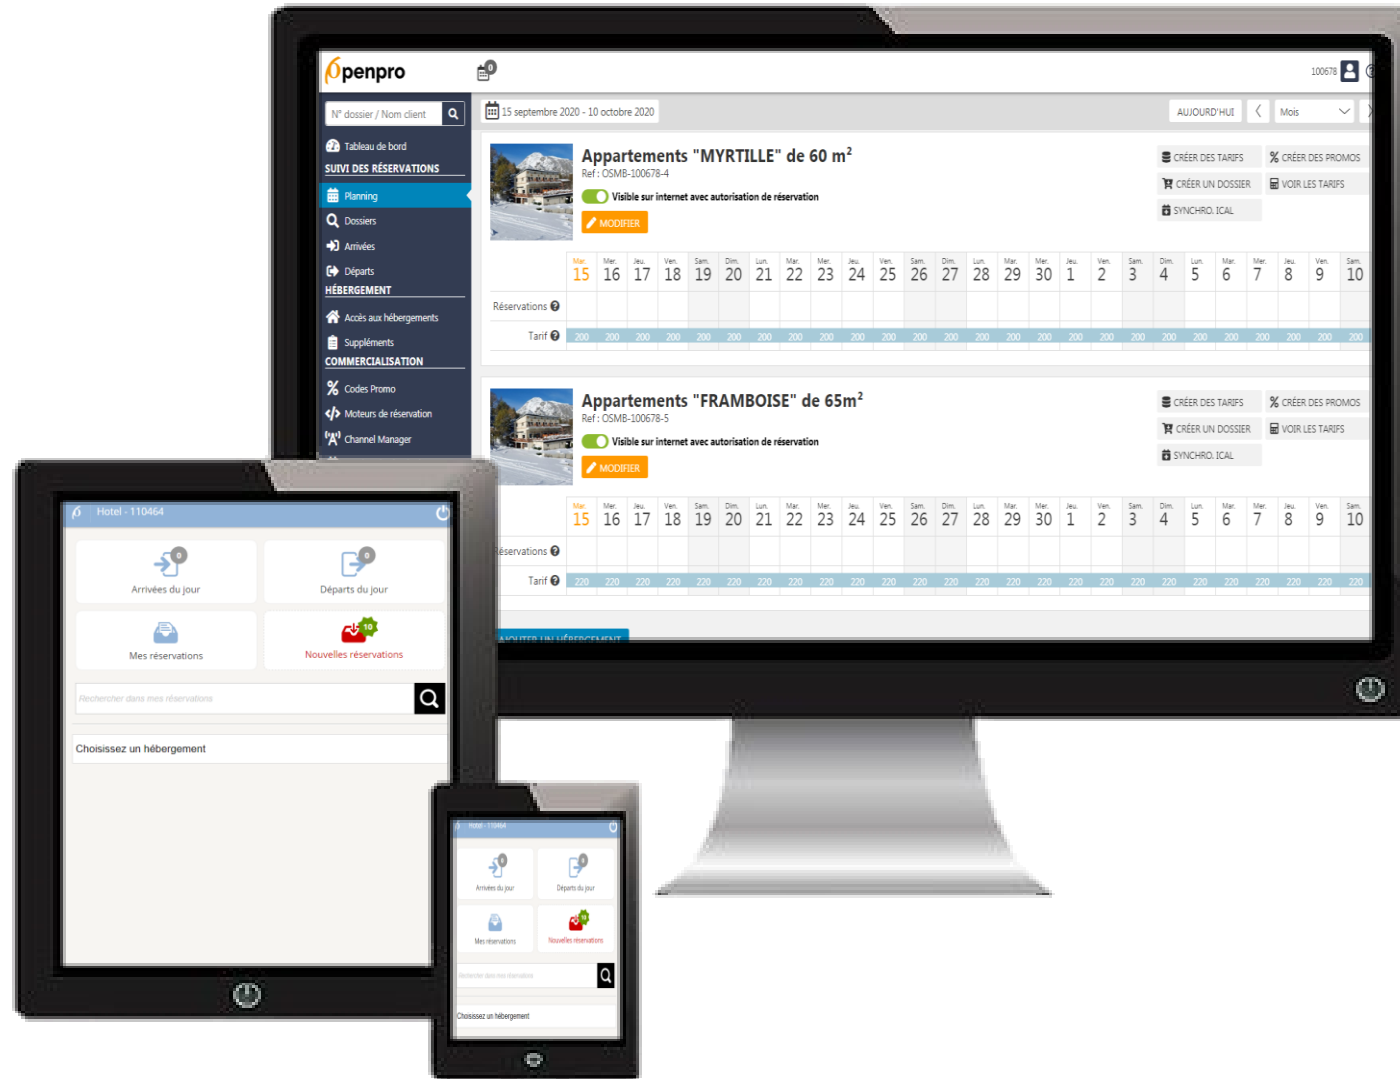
Openpro

100678

N° dossier / Nom client

Tableau de bord
SUIVI DES RÉSERVATIONS
Planning
Dossiers
Arrivées
Départs
HÉBERGEMENT
Accès aux hébergements
Suppléments
COMMERCIALISATION
Codes Promo
Moteurs de réservation
Channel Manager

15 septembre 2020 - 10 octobre 2020

AUJOURD'HUI
Mois

Appartements "MYRTILLE" de 60 m²
Ref : OSMB-100678-4
Visible sur internet avec autorisation de réservation
MODIFIER

CRÉER DES TARIFS
CRÉER DES PROMOS
CRÉER UN DOSSIER
VOIR LES TARIFS
SYNCHRO. ICAL

| | Mar. 15 | Mer. 16 | Jeu. 17 | Ven. 18 | Sam. 19 | Dim. 20 | Lun. 21 | Mar. 22 | Mer. 23 | Jeu. 24 | Ven. 25 | Sam. 26 | Dim. 27 | Lun. 28 | Mar. 29 | Mer. 30 | Jeu. 1 | Ven. 2 | Sam. 3 | Dim. 4 | Lun. 5 | Mar. 6 | Mer. 7 | Jeu. 8 | Ven. 9 | Sam. 10 |
|---|---|---|---|---|---|---|---|---|---|---|---|---|---|---|---|---|---|---|---|---|---|---|---|---|---|---|
| Réservations | | | | | | | | | | | | | | | | | | | | | | | | | | |
| Tarif | 200 | 200 | 200 | 200 | 200 | 200 | 200 | 200 | 200 | 200 | 200 | 200 | 200 | 200 | 200 | 200 | 200 | 200 | 200 | 200 | 200 | 200 | 200 | 200 | 200 | 200 |

Appartements "FRAMBOISE" de 65m²
Ref : OSMB-100678-5
Visible sur internet avec autorisation de réservation
MODIFIER

CRÉER DES TARIFS
CRÉER DES PROMOS
CRÉER UN DOSSIER
VOIR LES TARIFS
SYNCHRO. ICAL

| | Mar. 15 | Mer. 16 | Jeu. 17 | Ven. 18 | Sam. 19 | Dim. 20 | Lun. 21 | Mar. 22 | Mer. 23 | Jeu. 24 | Ven. 25 | Sam. 26 | Dim. 27 | Lun. 28 | Mar. 29 | Mer. 30 | Jeu. 1 | Ven. 2 | Sam. 3 | Dim. 4 | Lun. 5 | Mar. 6 | Mer. 7 | Jeu. 8 | Ven. 9 | Sam. 10 |
|---|---|---|---|---|---|---|---|---|---|---|---|---|---|---|---|---|---|---|---|---|---|---|---|---|---|---|
| éservations | | | | | | | | | | | | | | | | | | | | | | | | | | |
| Tarif | 220 | 220 | 220 | 220 | 220 | 220 | 220 | 220 | 220 | 220 | 220 | 220 | 220 | 220 | 220 | 220 | 220 | 220 | 220 | 220 | 220 | 220 | 220 | 220 | 220 | 220 |

AJOUTER UN HÉBERGEMENT

Hotel - 110464
Arrivées du jour
Départs du jour
Mes réservations
10
Nouvelles réservations
Rechercher dans mes réservations
Choisissez un hébergement

Hotel - 110464
Arrivées du jour
Départs du jour
Mes réservations
Nouvelles réservations
Rechercher dans mes réservations
Choisissez un hébergement